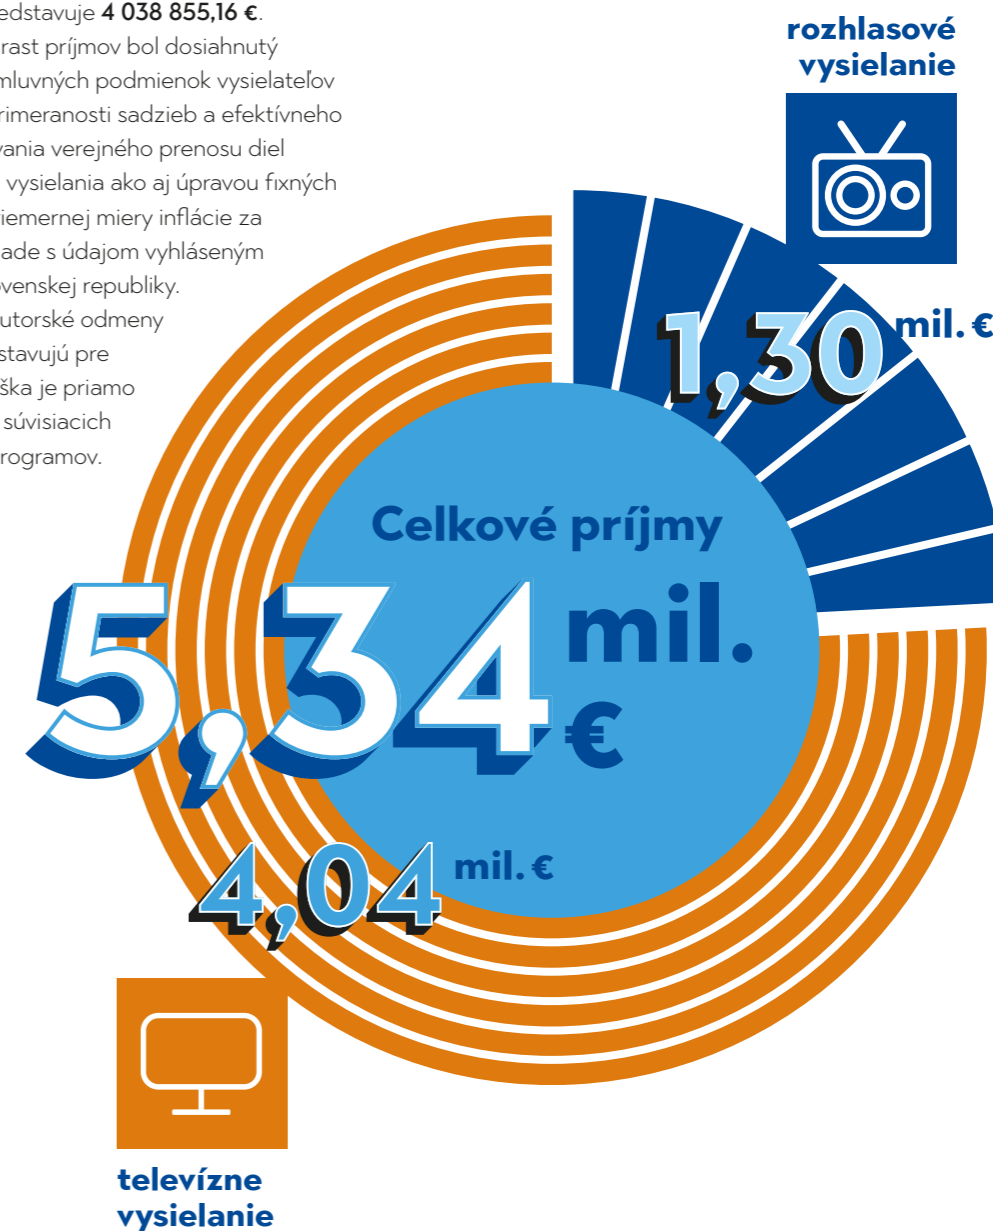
edstavuje **4 038 855,16 €**. rast príjmov bol dosiahnutý mluvných podmienok vysielateľov rimeranosti sadzieb a efektívneho vania verejného prenosu diel vysielania ako aj úpravou fixných iemernej miery inflácie za ade s údajom vyhláseným ovenskej republiky. utorské odmeny stavujú pre ška je priamo súvisiacich rogramov.

rozhlasové vysielanie

1,30 mil. €

Celkové príjmy

5,34 mil. €

4,04 mil. €

televízne vysielanie